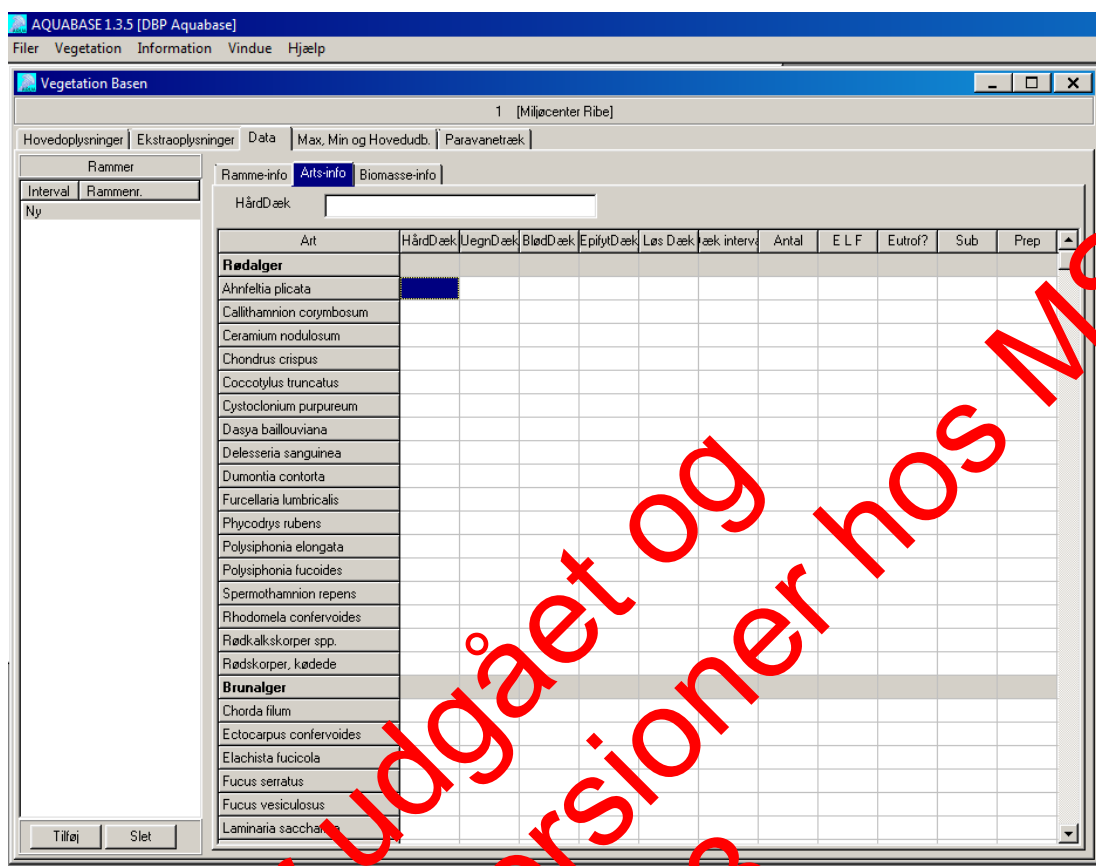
AQUABASE 1.3.5 [DBP Aquabase]

Filer Vegetation Information Vindue Hjælp

Vegetation Basen

1 [Miljøcenter Ribe]

Hovedoplysninger | Ekstraoplysninger | Data | Max, Min og Hovedudb. | Paravanetræk

Rammer

Interval | Rammenr.

Ny

Tilføj Slet

Ramme-info | Arts-info | Biomasse-info

HårdDæk

| Art | HårdDæk | UegnDæk | BlødDæk | EpifytDæk | Løs Dæk | æk interva | Antal | E L F | Eutrof? | Sub | Prep |
|---|---|---|---|---|---|---|---|---|---|---|---|
| **Rødalger** | | | | | | | | | | | |
| Ahnfeltia plicata | | | | | | | | | | | |
| Callithamnion corymbosum | | | | | | | | | | | |
| Ceramium nodulosum | | | | | | | | | | | |
| Chondrus crispus | | | | | | | | | | | |
| Coccotylus truncatus | | | | | | | | | | | |
| Cystoclonium purpureum | | | | | | | | | | | |
| Dasya baillouviana | | | | | | | | | | | |
| Delesseria sanguinea | | | | | | | | | | | |
| Dumontia contorta | | | | | | | | | | | |
| Furcellaria lumbricalis | | | | | | | | | | | |
| Phycodrys rubens | | | | | | | | | | | |
| Polysiphonia elongata | | | | | | | | | | | |
| Polysiphonia fucoides | | | | | | | | | | | |
| Spermothamnion repens | | | | | | | | | | | |
| Rhodomela confervoides | | | | | | | | | | | |
| Rødkalkskorper spp. | | | | | | | | | | | |
| Rødskorper, kødede | | | | | | | | | | | |
| **Brunalger** | | | | | | | | | | | |
| Chorda filum | | | | | | | | | | | |
| Ectocarpus confervoides | | | | | | | | | | | |
| Elachista fucicola | | | | | | | | | | | |
| Fucus serratus | | | | | | | | | | | |
| Fucus vesiculosus | | | | | | | | | | | |
| Laminaria sacchar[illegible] | | | | | | | | | | | |

Udgået og versioner hos M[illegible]